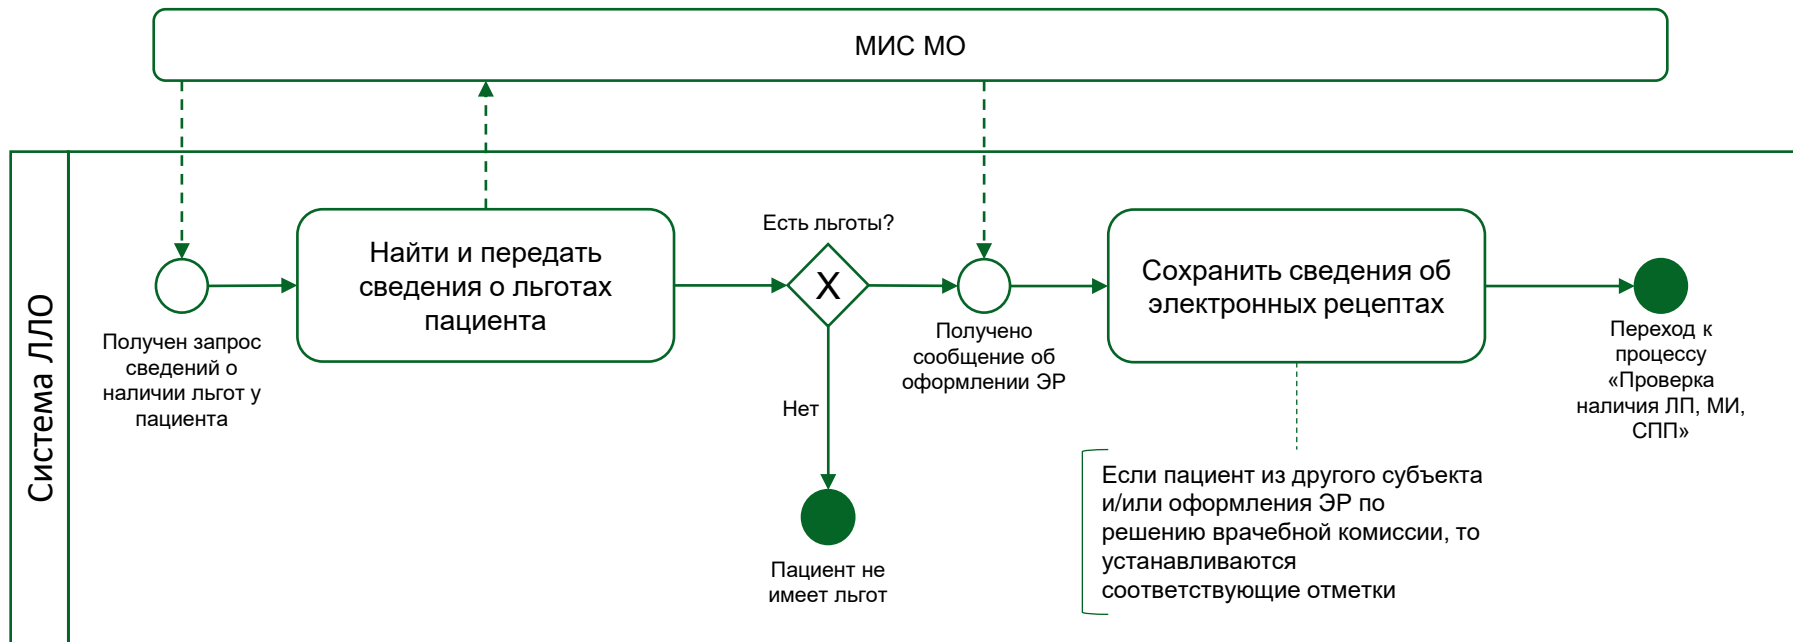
МИС МО

Система ЛЛО

Получен запрос сведений о наличии льгот у пациента

Найти и передать сведения о льготах пациента

Есть льготы?

X

Нет

Пациент не имеет льгот

Получено сообщение об оформлении ЭР

Сохранить сведения об электронных рецептах

Если пациент из другого субъекта и/или оформления ЭР по решению врачебной комиссии, то устанавливаются соответствующие отметки

Переход к процессу «Проверка наличия ЛП, МИ, СПП»